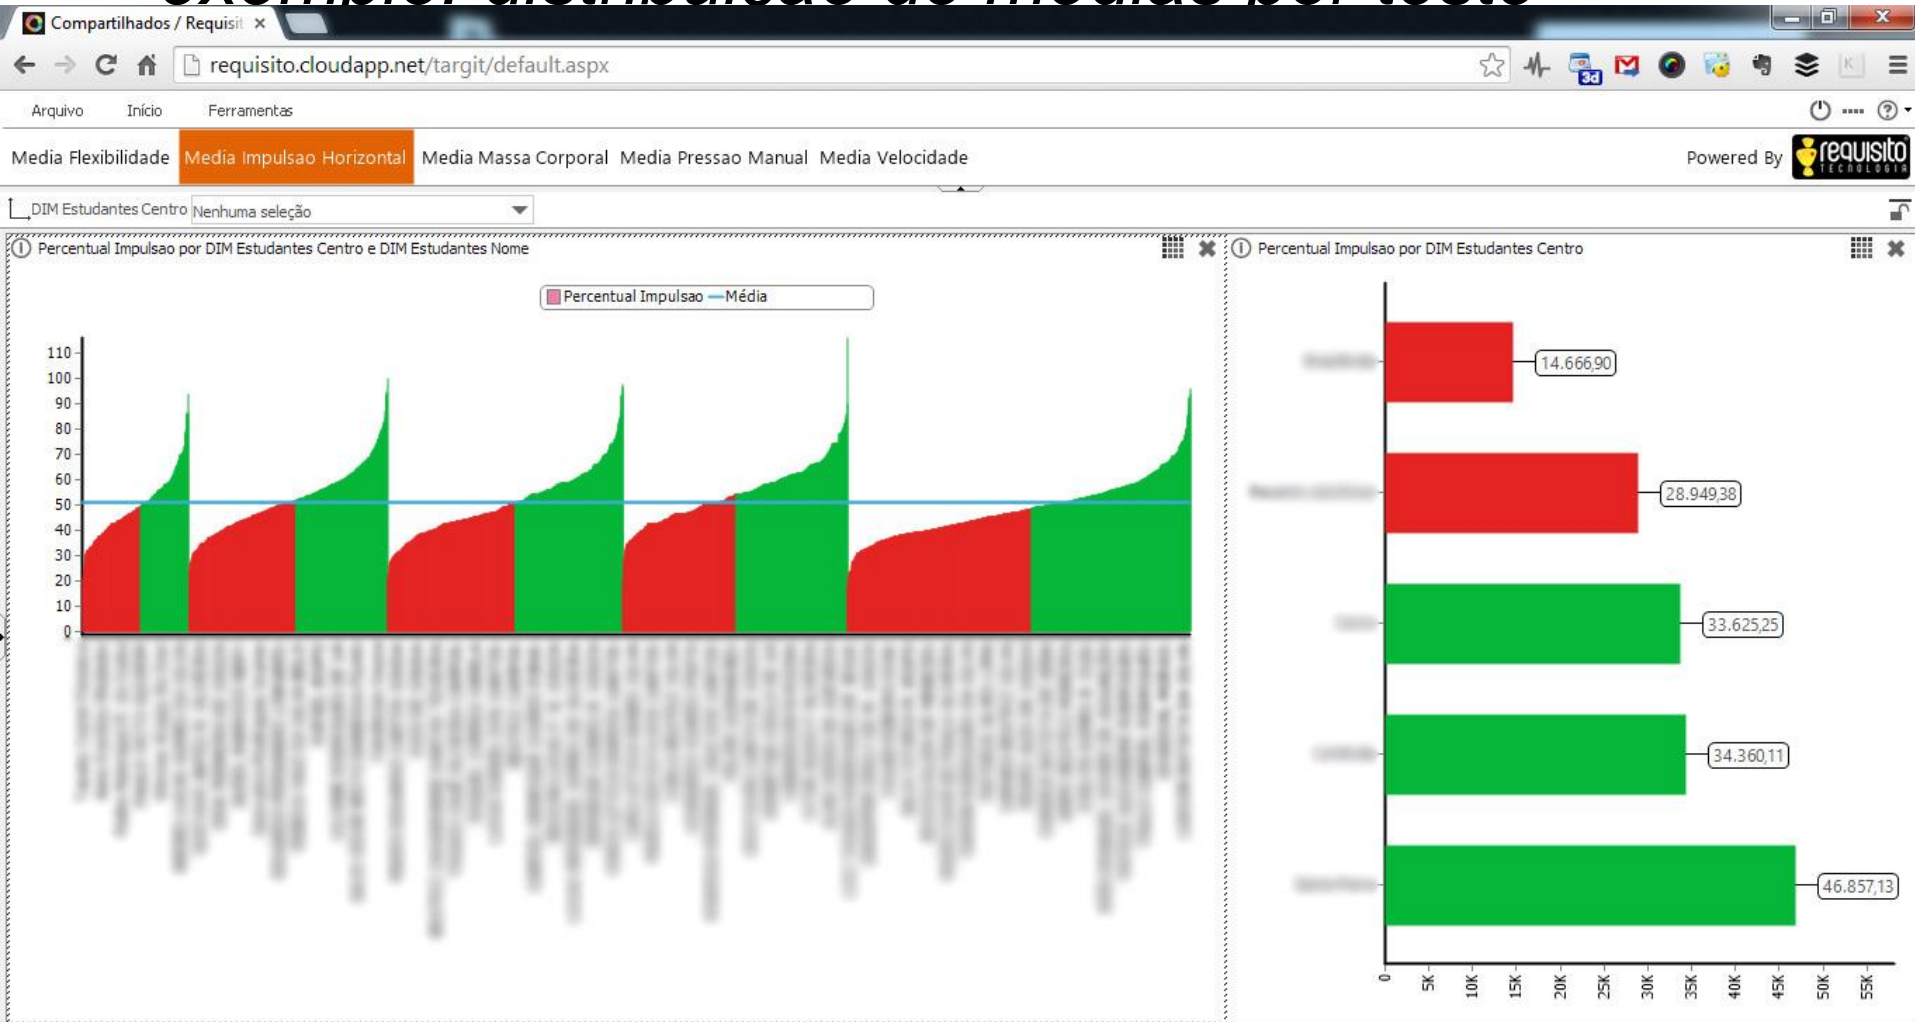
Compartilhados / Requisit ×

requisito.cloudapp.net/targit/default.aspx

Arquivo Início Ferramentas

Media Flexibilidade Media Impulsao Horizontal Media Massa Corporal Media Pressao Manual Media Velocidade

Powered By requisito TECNOLOGIA

DIM Estudantes Centro Nenhuma seleção

Percentual Impulsao por DIM Estudantes Centro e DIM Estudantes Nome

Percentual Impulsao — Média

110
100
90
80
70
60
50
40
30
20
10
0

Percentual Impulsao por DIM Estudantes Centro

14.666,90
28.949,38
33.625,25
34.360,11
46.857,13

0 5K 10K 15K 20K 25K 30K 35K 40K 45K 50K 55K